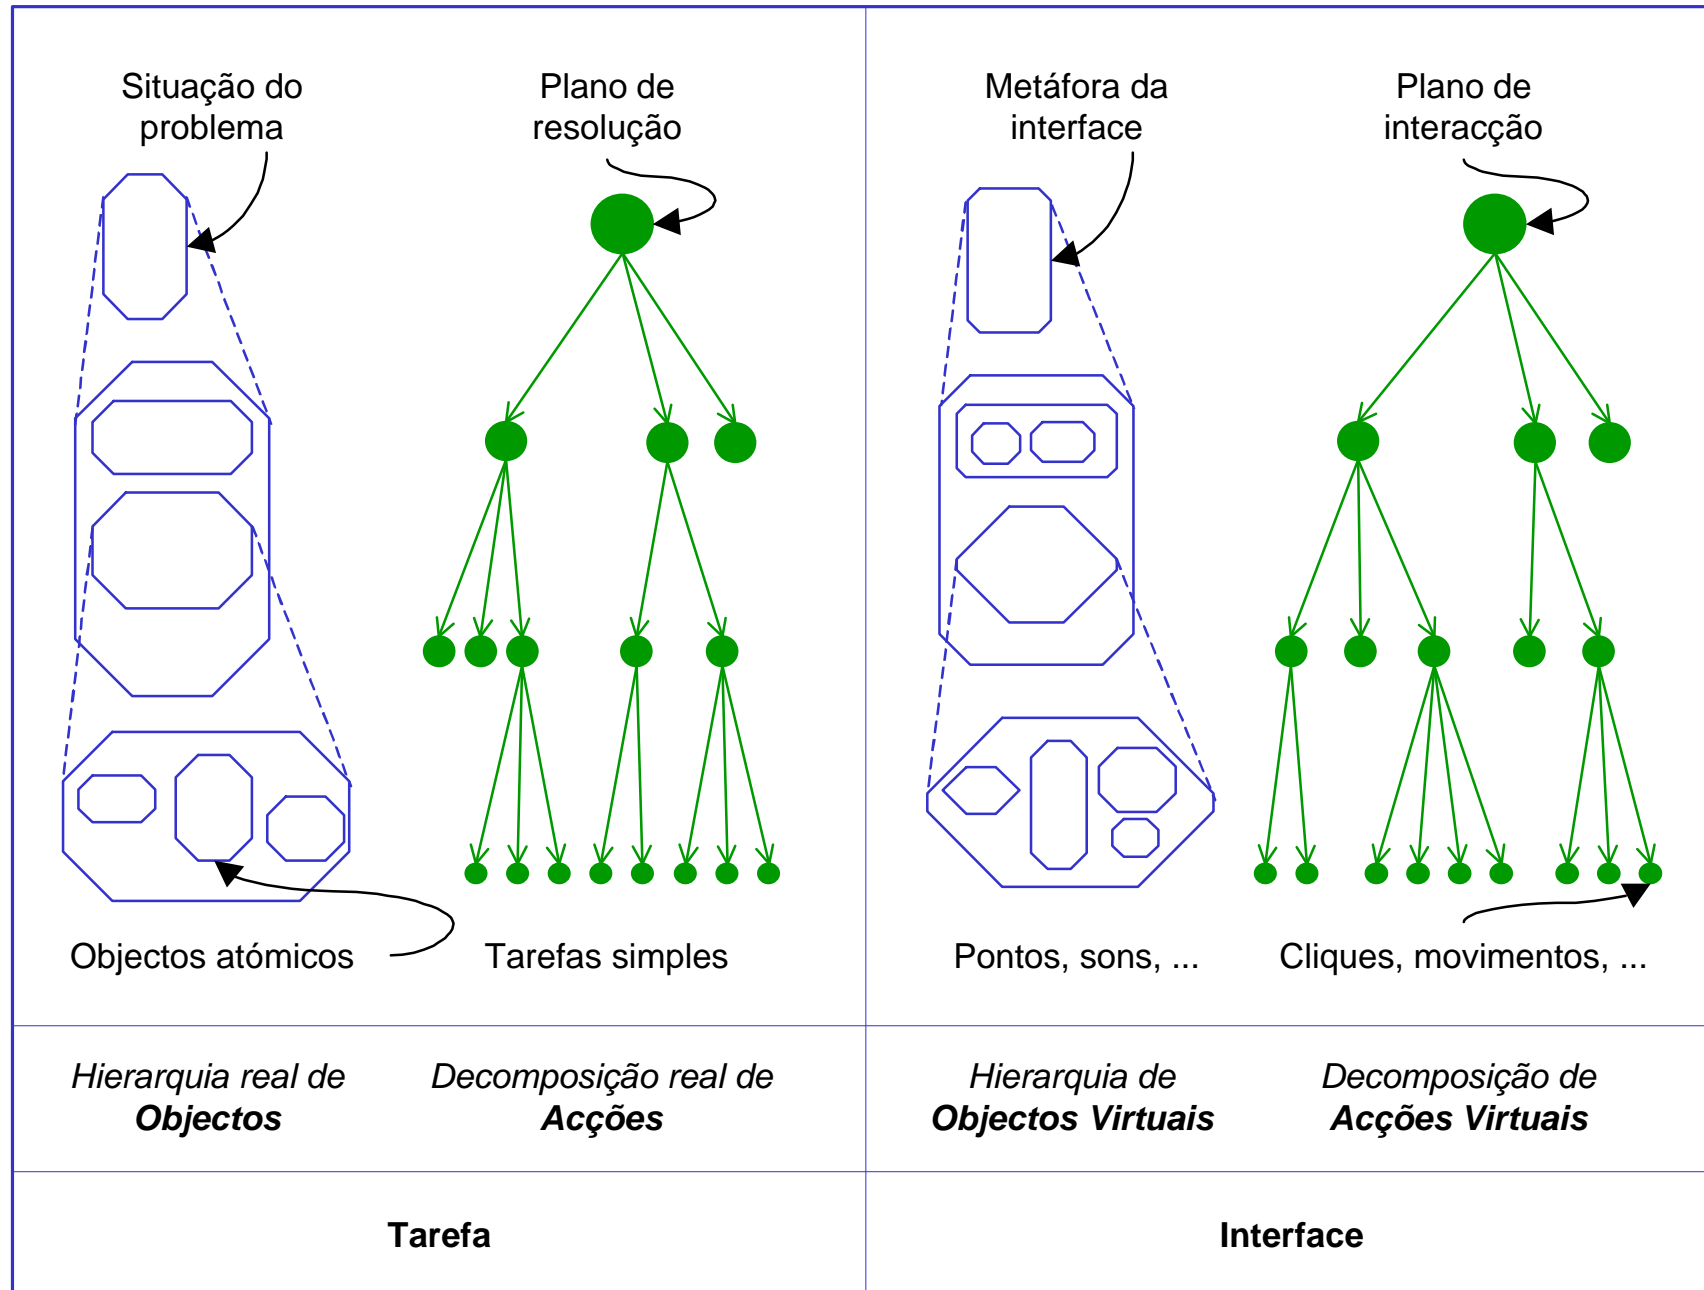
Situação do problema

Plano de resolução

Metáfora da interface

Plano de interacção

Objectos atómicos

Tarefas simples

Pontos, sons, ...

Cliques, movimentos, ...

*Hierarquia real de* ***Objectos***

*Decomposição real de* ***Acções***

*Hierarquia de* ***Objectos Virtuais***

*Decomposição de* ***Acções Virtuais***

**Tarefa**

**Interface**